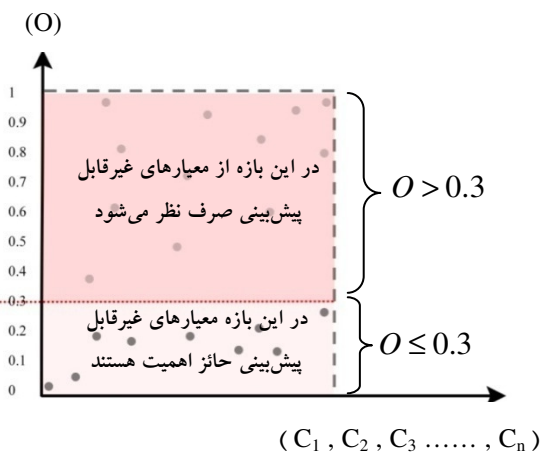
(O)

1
0.9
0.8
0.7
0.6
0.5
0.4
0.3
0.2
0.1
0

در این بازه از معیارهای غیرقابل پیش‌بینی صرف نظر می‌شود

$O > 0.3$

در این بازه معیارهای غیرقابل پیش‌بینی حائز اهمیت هستند

$O \leq 0.3$

$( C_1 , C_2 , C_3 \ldots\ldots , C_n )$